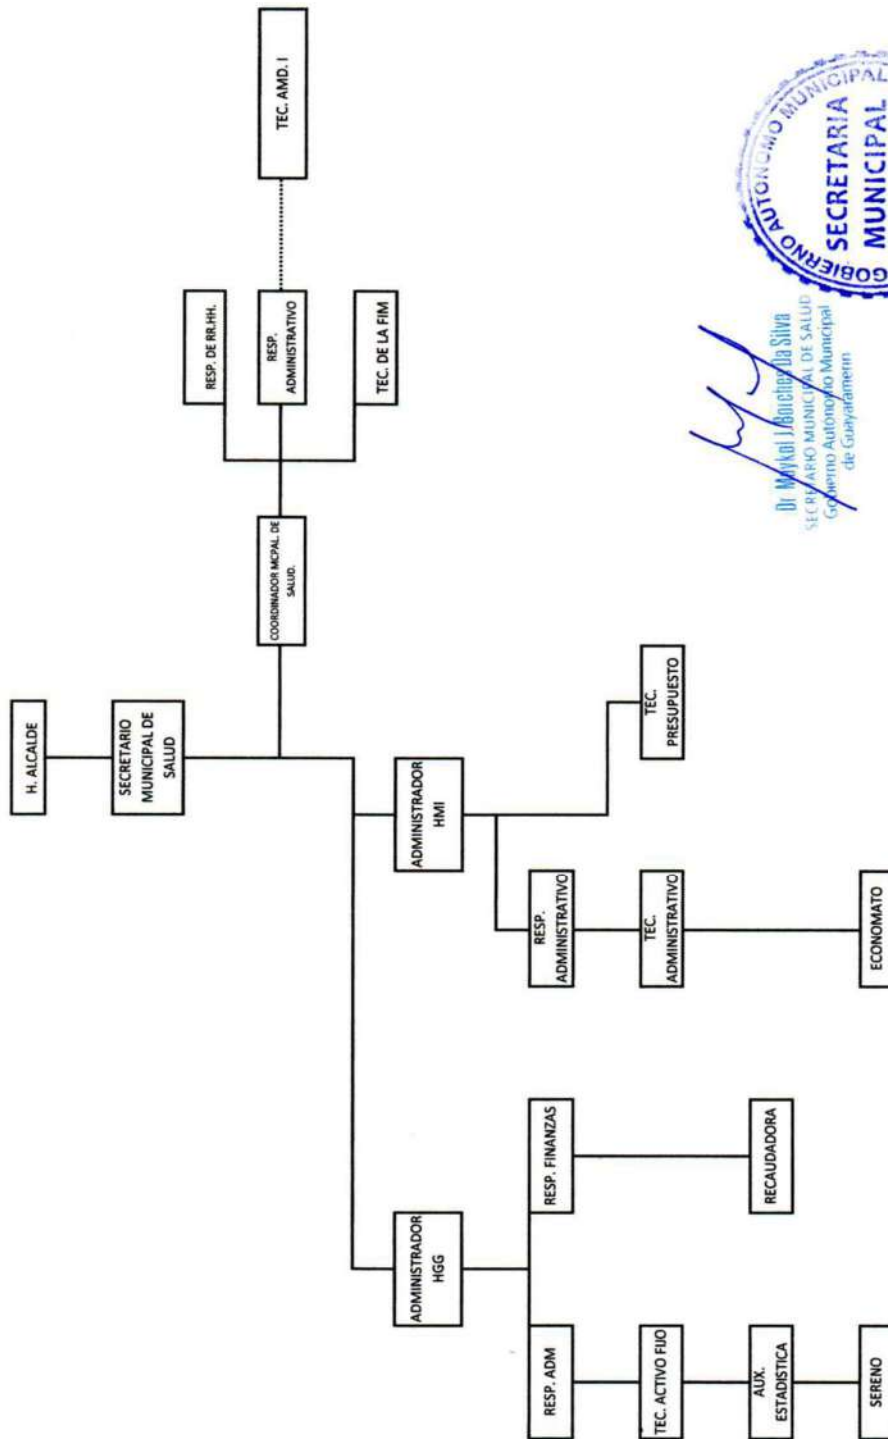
H. ALCALDE

SECRETARIO MUNICIPAL DE SALUD

COORDINADOR MCPAL. DE SALUD.

RESP. DE RR.HH.

RESP. ADMINISTRATIVO

TEC. DE LA FIM

TEC. AMD. I

ADMINISTRADOR HMI

TEC. PRESUPUESTO

RESP. ADMINISTRATIVO

TEC. ADMINISTRATIVO

ECONOMATO

ADMINISTRADOR HGG

RESP. FINANZAS

RECAUDADORA

RESP. ADM

TEC. ACTIVO FIJO

AUX. ESTADISTICA

SERENO

GOBIERNO AUTONOMO MUNICIPAL
SECRETARIA MUNICIPAL

Dr. Maykol J. Boichero Da Silva
SECRETARIO MUNICIPAL DE SALUD
Gobierno Autonomo Municipal de Guayaramerin